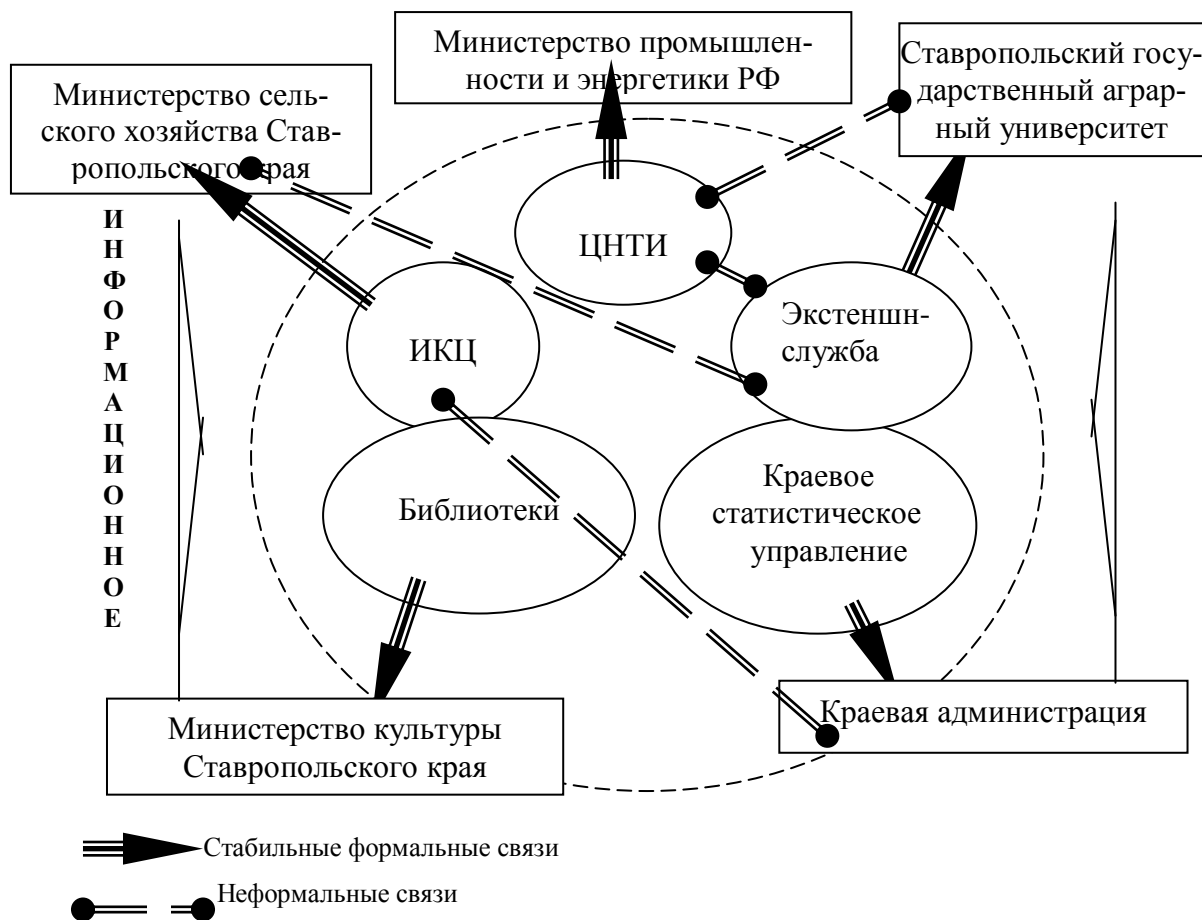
Министерство промышленности и энергетики РФ

Министерство сельского хозяйства Ставропольского края

Ставропольский государственный аграрный университет

ИНФОРМАЦИОННОЕ

ЦНТИ

ИКЦ

Экстеншн-служба

Библиотеки

Краевое статистическое управление

Министерство культуры Ставропольского края

Краевая администрация

Стабильные формальные связи

Неформальные связи